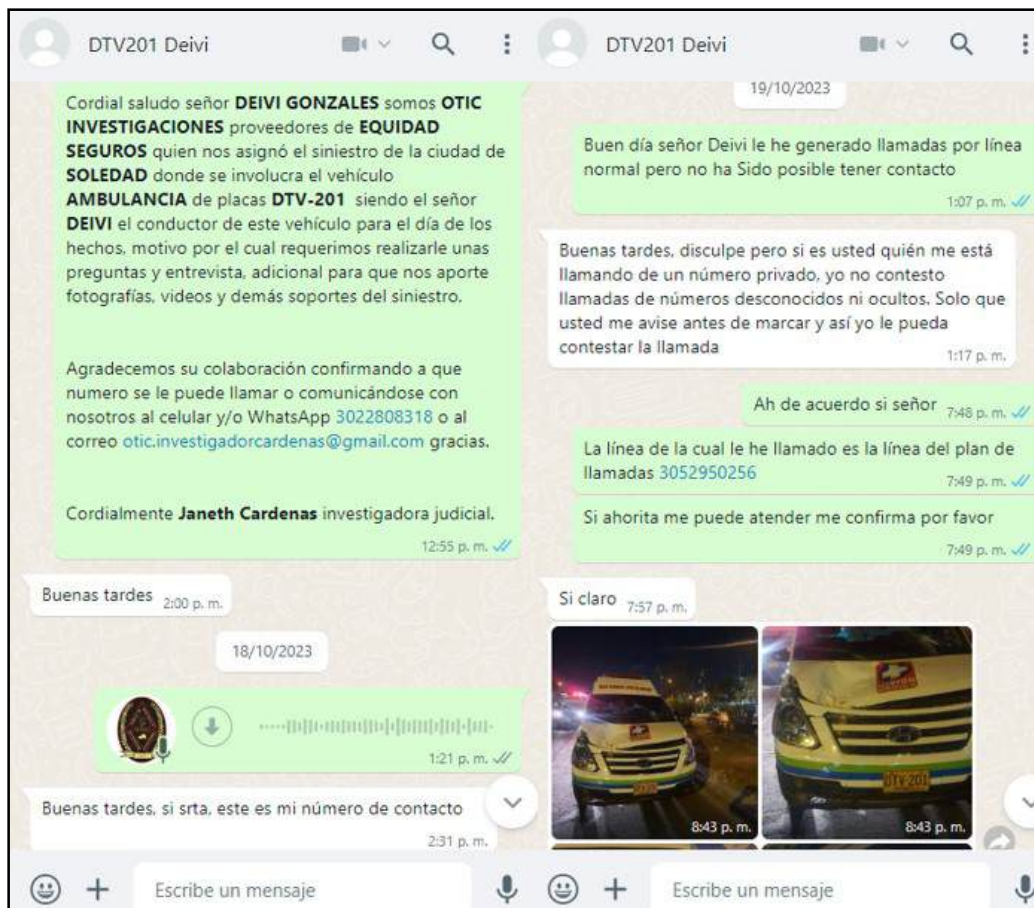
DTV201 Deivi

Cordial saludo señor **DEIVI GONZALES** somos **OTIC INVESTIGACIONES** proveedores de **EQUIDAD SEGUROS** quien nos asignó el siniestro de la ciudad de **SOLEDAD** donde se involucra el vehículo **AMBULANCIA** de placas **DTV-201** siendo el señor **DEIVI** el conductor de este vehículo para el día de los hechos, motivo por el cual requerimos realizarle unas preguntas y entrevista, adicional para que nos aporte fotografías, videos y demás soportes del siniestro.

Agradecemos su colaboración confirmando a que numero se le puede llamar o comunicándose con nosotros al celular y/o WhatsApp 3022808318 o al correo otic.investigadorcardenas@gmail.com gracias.

Cordialmente **Janeth Cardenas** investigadora judicial.

12:55 p. m.

Buenas tardes 2:00 p. m.

18/10/2023

1:21 p. m.

Buenas tardes, si srta, este es mi número de contacto

2:31 p. m.

Escribe un mensaje

DTV201 Deivi

19/10/2023

Buen día señor Deivi le he generado llamadas por línea normal pero no ha Sido posible tener contacto

1:07 p. m.

Buenas tardes, disculpe pero si es usted quién me está llamando de un número privado, yo no contesto llamadas de números desconocidos ni ocultos. Solo que usted me avise antes de marcar y así yo le pueda contestar la llamada

1:17 p. m.

Ah de acuerdo si señor 7:48 p. m.

La línea de la cual le he llamado es la línea del plan de llamadas 3052950256

7:49 p. m.

Si ahorita me puede atender me confirma por favor

7:49 p. m.

Si claro 7:57 p. m.

DTV 201

8:43 p. m.

8:43 p. m.

Escribe un mensaje